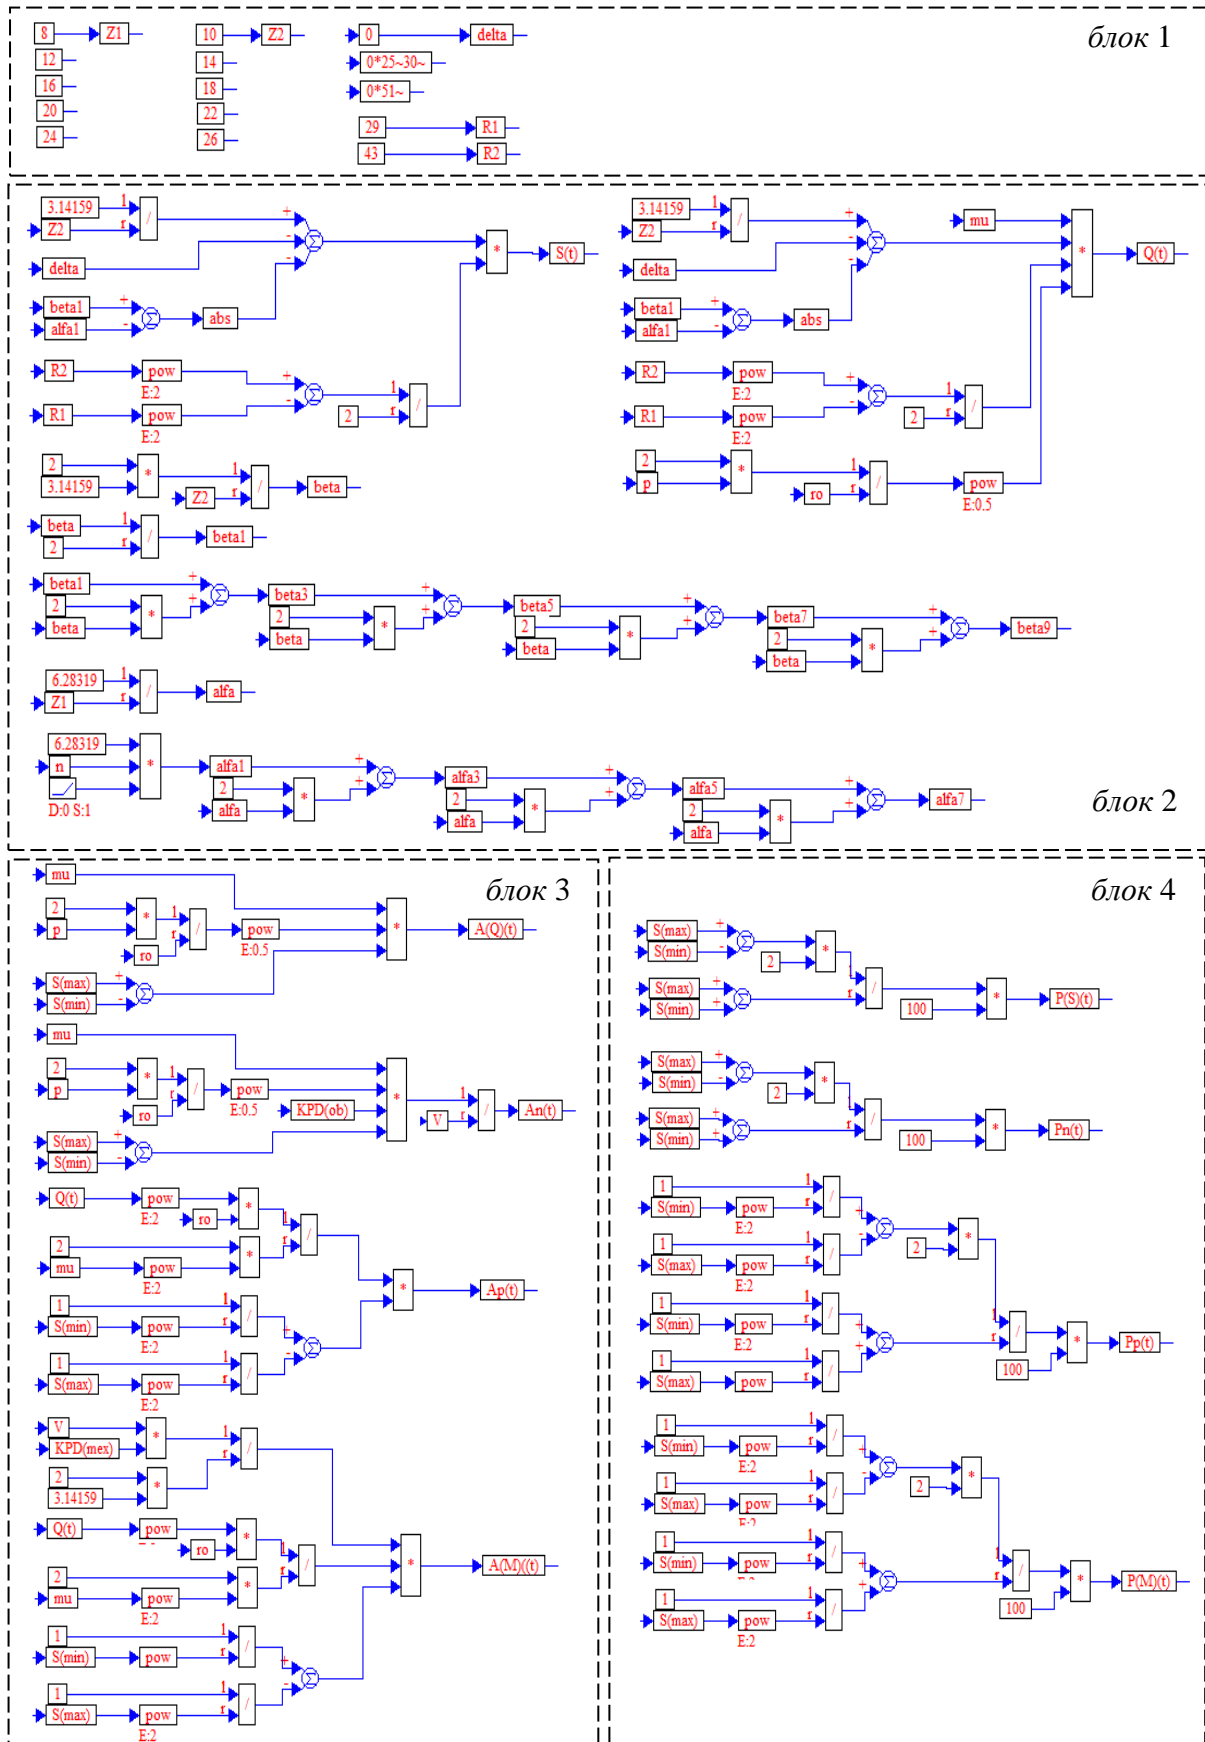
блок 1

8 Z1
12
16
20
24
10 Z2
14
18
22
26
0 delta
0*25~30~
0*51~
29 R1
43 R2

3.14159 Z2 / delta beta1 alfa1 Σ abs Σ * S(t)
R2 pow E:2 R1 pow E:2 Σ 2 /
2 3.14159 * Z2 / beta
beta 2 / beta1
beta1 2 beta * Σ beta3 2 beta * Σ beta5 2 beta * Σ beta7 2 beta * Σ beta9
6.28319 Z1 / alfa
6.28319 n D:0 S:1 * alfa1 2 alfa * Σ alfa3 2 alfa * Σ alfa5 2 alfa * Σ alfa7

3.14159 Z2 / delta beta1 alfa1 Σ abs Σ mu * Q(t)
R2 pow E:2 R1 pow E:2 Σ 2 /
2 p * ro / pow E:0.5

блок 2

блок 3

mu 2 p * ro / pow E:0.5 * A(Q)(t)
S(max) S(min) Σ
mu 2 p * ro / pow E:0.5 KPD(ob) * V / An(t)
S(max) S(min) Σ
Q(t) pow E:2 ro *
2 mu pow E:2 * / * Ap(t)
1 S(min) pow E:2 /
1 S(max) pow E:2 / Σ
V KPD(mex) *
2 3.14159 * /
Q(t) pow ro *
2 mu pow E:2 * / * A(M)(t)
1 S(min) pow /
1 S(max) pow E:2 / Σ

блок 4

S(max) S(min) Σ 2 *
S(max) S(min) Σ / 100 * P(S)(t)
S(max) S(min) Σ 2 *
S(max) S(min) Σ / 100 * Pn(t)
1 S(min) pow E:2 /
1 S(max) pow E:2 / Σ 2 *
1 S(min) pow E:2 /
1 S(max) pow / Σ / 100 * Pp(t)
1 S(min) pow E:2 /
1 S(max) pow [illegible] / Σ 2 *
1 S(min) pow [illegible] /
1 S(max) pow E:2 / Σ / 100 * P(M)(t)